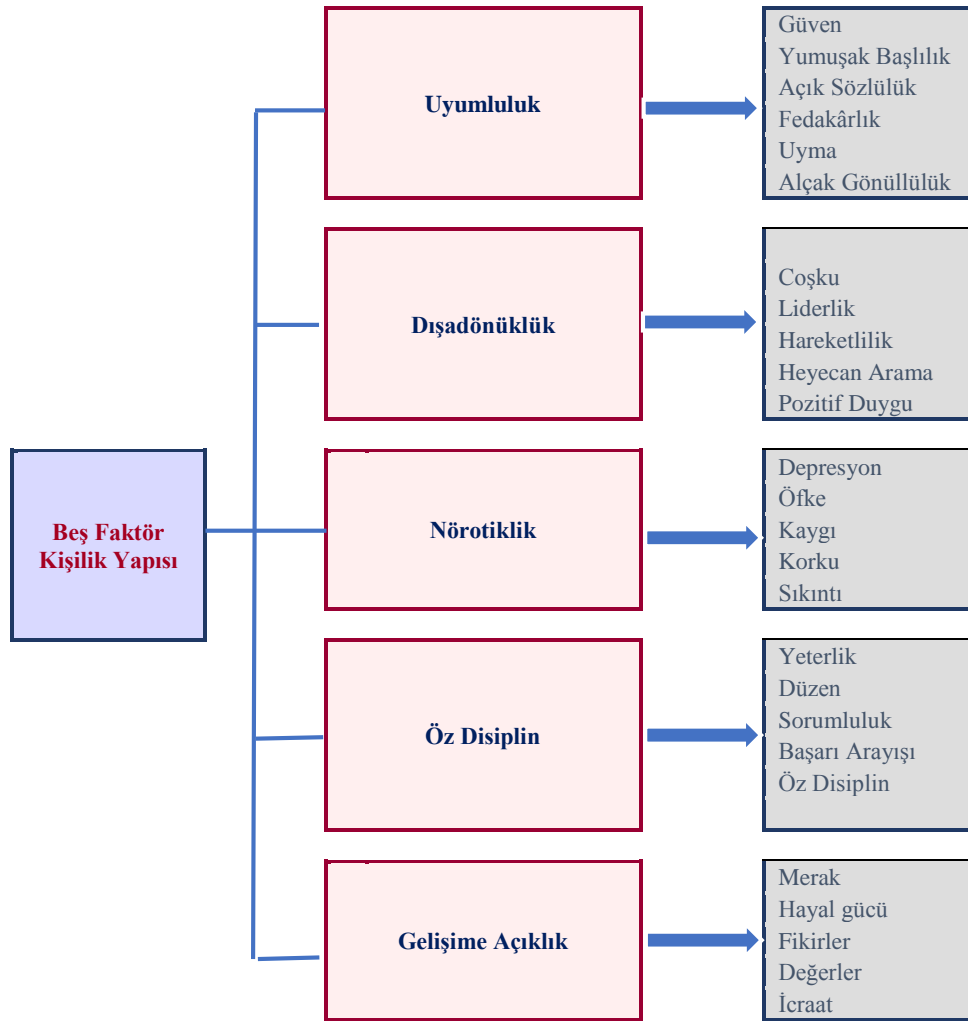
Beş Faktör Kişilik Yapısı

Uyumluluk

Güven
Yumuşak Başlılık
Açık Sözlülük
Fedakârlık
Uyma
Alçak Gönüllülük

Dışadönüklük

Coşku
Liderlik
Hareketlilik
Heyecan Arama
Pozitif Duygu

Nörotiklik

Depresyon
Öfke
Kaygı
Korku
Sıkıntı

Öz Disiplin

Yeterlik
Düzen
Sorumluluk
Başarı Arayışı
Öz Disiplin

Gelişime Açıklık

Merak
Hayal gücü
Fikirler
Değerler
İcraat